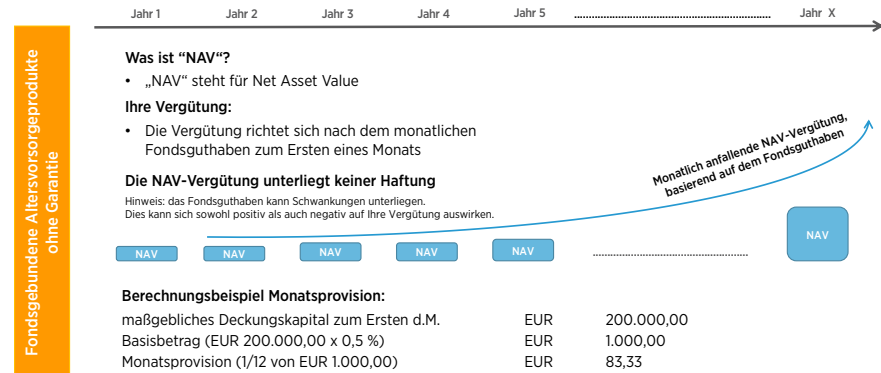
Jahr 1 Jahr 2 Jahr 3 Jahr 4 Jahr 5 Jahr X

Fondsgebundene Altersvorsorgeprodukte ohne Garantie

Was ist "NAV"?

• „NAV" steht für Net Asset Value

Ihre Vergütung:

• Die Vergütung richtet sich nach dem monatlichen Fondsguthaben zum Ersten eines Monats

Die NAV-Vergütung unterliegt keiner Haftung

Hinweis: das Fondsguthaben kann Schwankungen unterliegen. Dies kann sich sowohl positiv als auch negativ auf Ihre Vergütung auswirken.

Monatlich anfallende NAV-Vergütung, basierend auf dem Fondsguthaben

NAV NAV NAV NAV NAV NAV

Berechnungsbeispiel Monatsprovision:

| | | |
|---|---|---|
| maßgebliches Deckungskapital zum Ersten d.M. | EUR | 200.000,00 |
| Basisbetrag (EUR 200.000,00 x 0,5 %) | EUR | 1.000,00 |
| Monatsprovision (1/12 von EUR 1.000,00) | EUR | 83,33 |